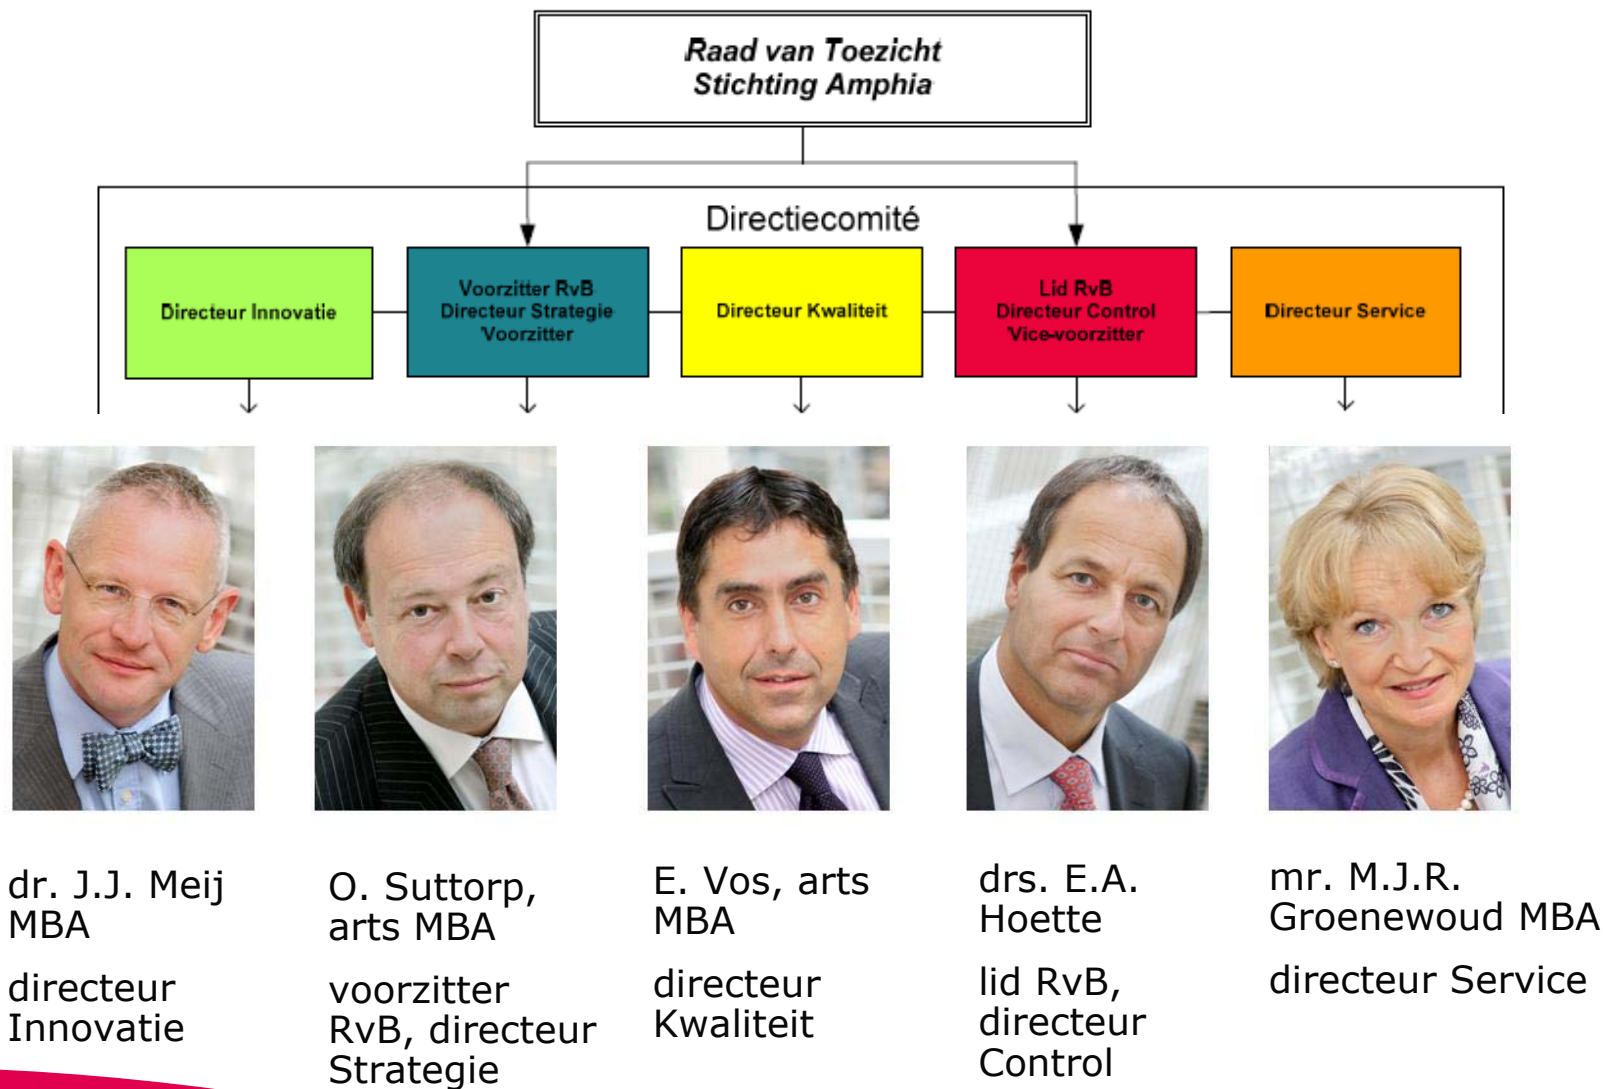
Raad van Toezicht
Stichting Amphia

Directiecomité

Directeur Innovatie

Voorzitter RvB
Directeur Strategie
Voorzitter

Directeur Kwaliteit

Lid RvB
Directeur Control
Vice-voorzitter

Directeur Service

dr. J.J. Meij MBA

directeur Innovatie

O. Suttorp, arts MBA

voorzitter RvB, directeur Strategie

E. Vos, arts MBA

directeur Kwaliteit

drs. E.A. Hoette

lid RvB, directeur Control

mr. M.J.R. Groenewoud MBA

directeur Service